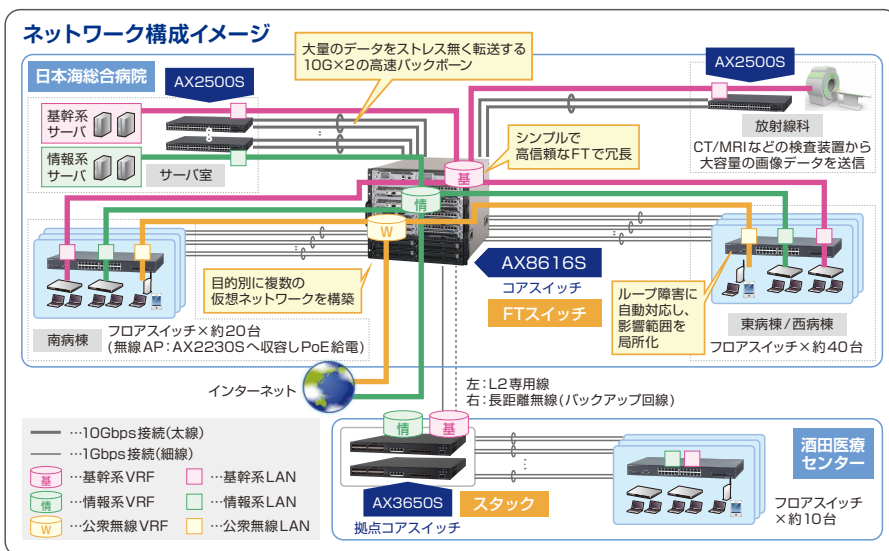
ネットワーク構成イメージ

日本海総合病院

AX2500S

大量のデータをストレス無く転送する 10G×2の高速バックボーン

AX2500S

基幹系サーバ

情報系サーバ

サーバ室

シンプルで高信頼なFTで冗長

基

情

放射線科

CT/MRIなどの検査装置から大容量の画像データを送信

W

AX8616S

コアスイッチ

FTスイッチ

目的別に複数の仮想ネットワークを構築

ループ障害に自動対応し、影響範囲を局所化

南病棟

フロアスイッチ×約20台 (無線AP：AX2230Sへ収容しPoE給電)

東病棟/西病棟

フロアスイッチ×約40台

インターネット

左：L2専用線
右：長距離無線(バックアップ回線)

…10Gbps接続(太線)

…1Gbps接続(細線)

基 …基幹系VRF

…基幹系LAN

情 …情報系VRF

…情報系LAN

W …公衆無線VRF

…公衆無線LAN

情

基

AX3650S

スタック

拠点コアスイッチ

酒田医療センター

フロアスイッチ×約10台